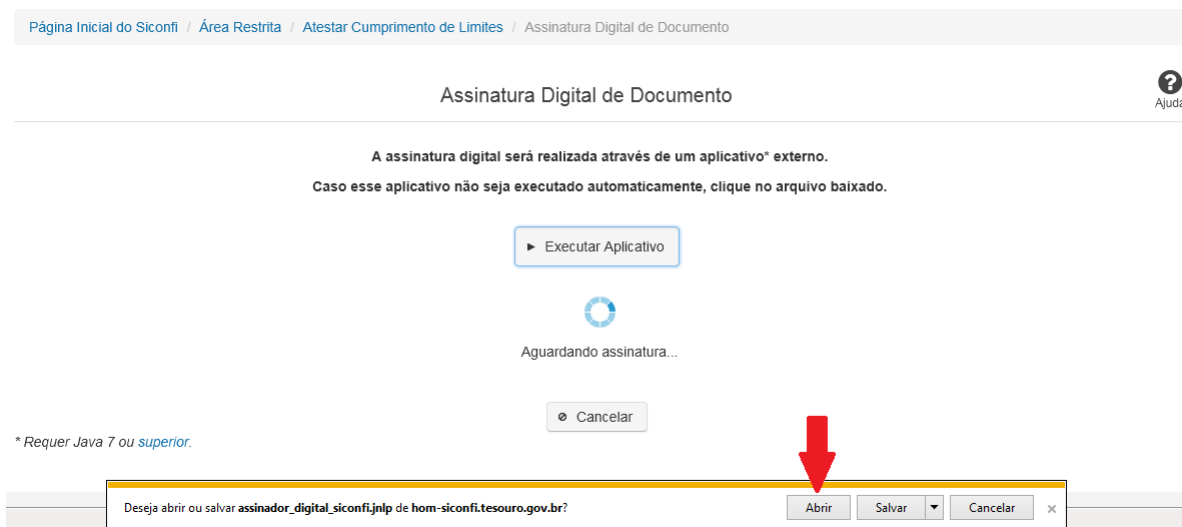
Página Inicial do Siconfi / Área Restrita / Atestar Cumprimento de Limites / Assinatura Digital de Documento

Assinatura Digital de Documento

Ajuda

A assinatura digital será realizada através de um aplicativo* externo.

Caso esse aplicativo não seja executado automaticamente, clique no arquivo baixado.

► Executar Aplicativo

Aguardando assinatura...

⊘ Cancelar

* Requer Java 7 ou superior.

Deseja abrir ou salvar **assinador_digital_siconfi.jnlp** de **hom-siconfi.tesouro.gov.br**?

Abrir

Salvar

Cancelar

×